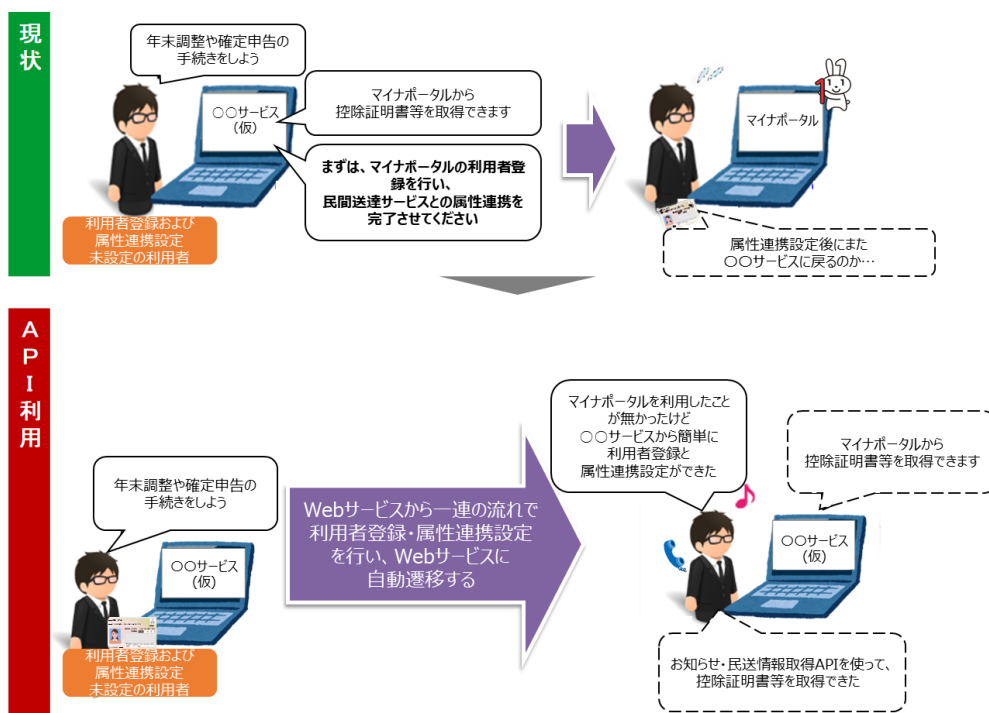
現状

年末調整や確定申告の手続きをしよう

○○サービス（仮）

マイナポータルから控除証明書等を取得できます

まずは、マイナポータルの利用者登録を行い、民間送達サービスとの属性連携を完了させてください

利用者登録および属性連携設定未設定の利用者

マイナポータル

属性連携設定後にまた○○サービスに戻るのか…

API利用

年末調整や確定申告の手続きをしよう

○○サービス（仮）

利用者登録および属性連携設定未設定の利用者

Webサービスから一連の流れで利用者登録・属性連携設定を行い、Webサービスに自動遷移する

マイナポータルを利用したことが無かったけど○○サービスから簡単に利用者登録と属性連携設定ができた

マイナポータルから控除証明書等を取得できます

○○サービス（仮）

お知らせ・民送情報取得APIを使って、控除証明書等を取得できた